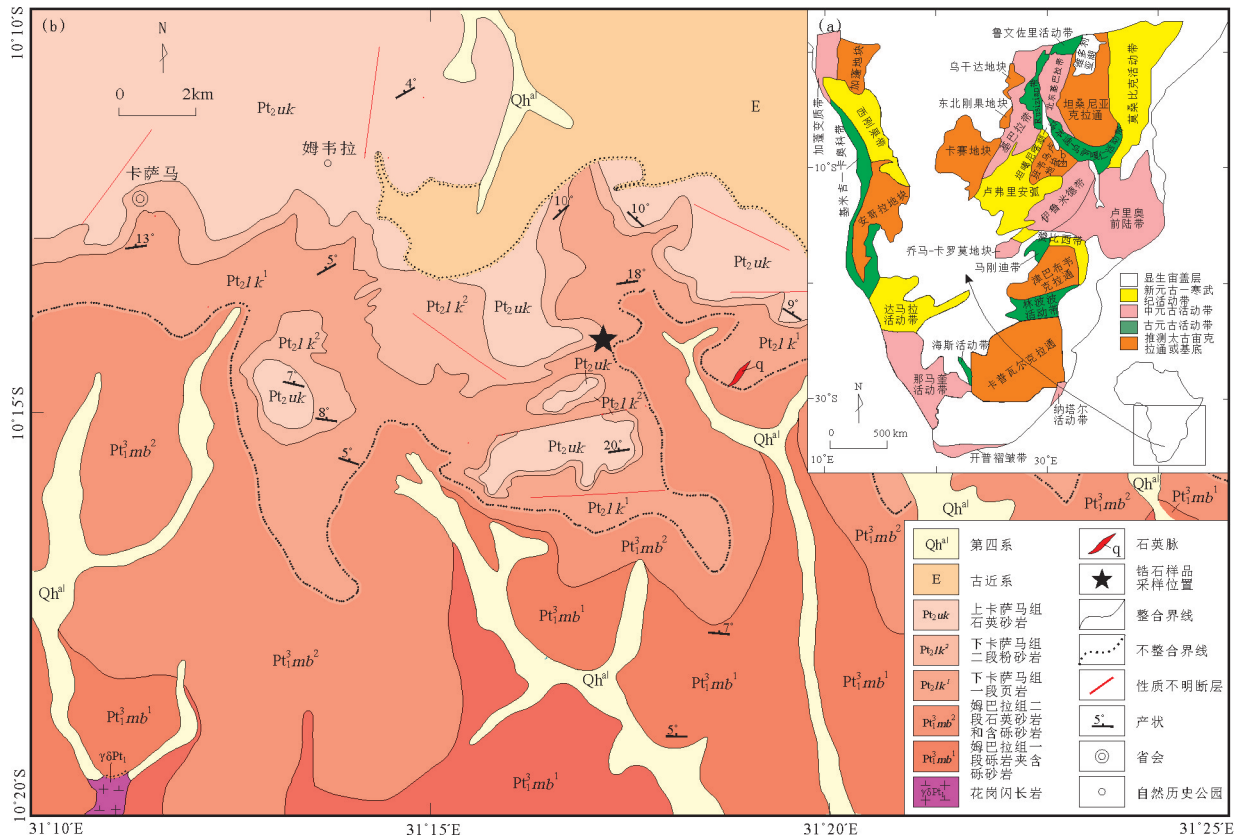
(b)

N

0 2km

$Pt_2uk$

4°

$Qh^{al}$

E

姆韦拉

卡萨马

13°

10°

10°

$Pt_2uk$

5°

18°

$Pt_2lk^1$

$Pt_2lk^2$

$Pt_2uk$

9°

$Pt_2lk^2$

$Pt_2lk^1$

7°

$Pt_2uk$

$Pt_2uk$

q

8°

$Pt_2lk^2$

$Pt_1^3mb^2$

5°

$Pt_2uk$

20°

$Qh^{al}$

$Pt_2lk^1$

$Pt_1^3mb^2$

$Pt_1^3mb^2$

$Qh^{al}$

$Pt_1^3mb^2$

$Pt_1^3mb^1$

$Qh^{al}$

$Pt_1^3mb^1$

$Pt_1^3mb^1$

7°

$Pt_1^3mb^2$

$Qh^{al}$

$Pt_1^3mb^1$

$Pt_1^3mb^1$

$Pt_1^3mb^1$

5°

γδ$Pt_1$

$Pt_1^3mb^1$

10°10′S

10°15′S

10°20′S

31°10′E

31°15′E

31°20′E

31°25′E

(a)

鲁文佐里活动带

乌干达地块

东北刚果地块

坦桑尼亚克拉通

莫桑比克活动带

加蓬安哥拉带

卡赛地块

卢弗里安弧

伊鲁米德带

卢里奥前陆带

安哥拉地块

乔马-卡罗莫地块

马刚迪带

班韦乌卢地块

林波波活动带

达马拉活动带

海斯活动带

卡普瓦尔克拉通

那马奎活动带

纳塔尔活动带

开普褶皱带

10°S

30°S

10°E

30°E

0 500 km

N

显生宙盖层

新元古一寒武纪活动带

中元古活动带

古元古活动带

推测太古宙克拉通或基底

$Qh^{al}$ 第四系

E 古近系

$Pt_2uk$ 上卡萨马组石英砂岩

$Pt_2lk^2$ 下卡萨马组二段粉砂岩

$Pt_2lk^1$ 下卡萨马组一段页岩

$Pt_1^3mb^2$ 姆巴拉组二段石英砂岩和含砾砂岩

$Pt_1^3mb^1$ 姆巴拉组一段砾岩夹含砾砂岩

γδ$Pt_1$ 花岗闪长岩

q 石英脉

锆石样品采样位置

整合界线

不整合界线

性质不明断层

5° 产状

省会

自然历史公园